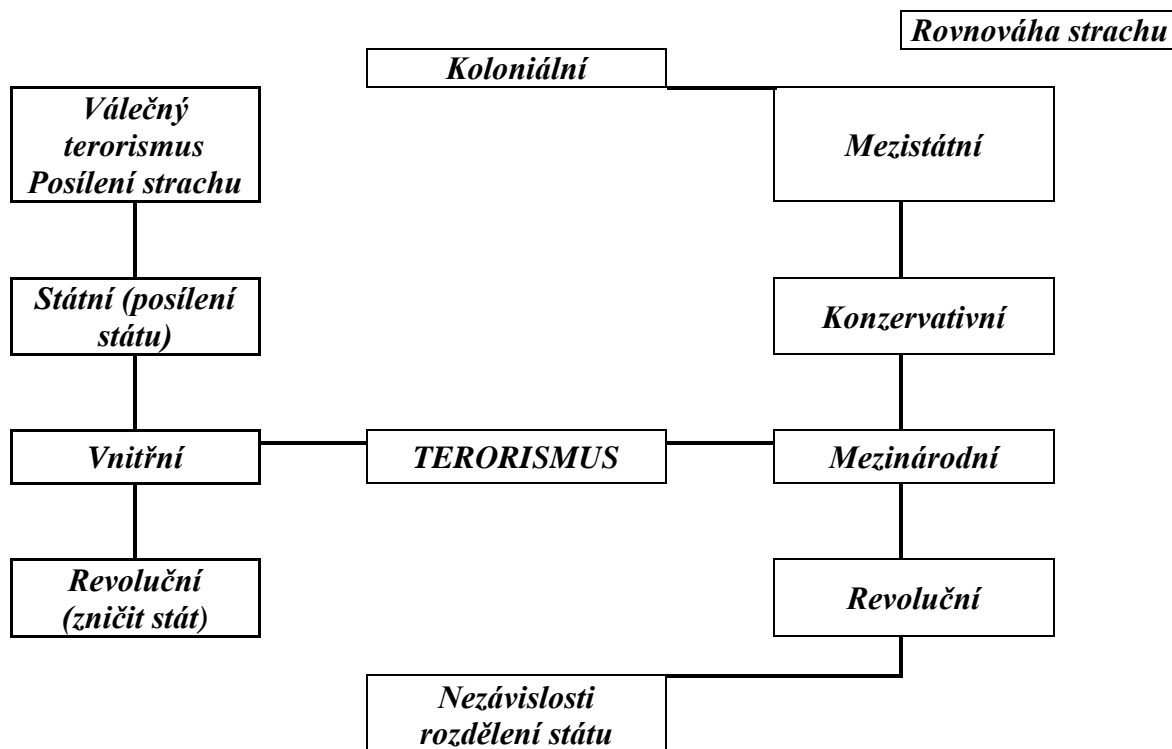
Rovnováha strachu

Koloniální

Válečný terorismus Posílení strachu

Mezistátní

Státní (posílení státu)

Konzervativní

Vnitřní

TERORISMUS

Mezinárodní

Revoluční (zničit stát)

Revoluční

Nezávislosti rozdělení státu